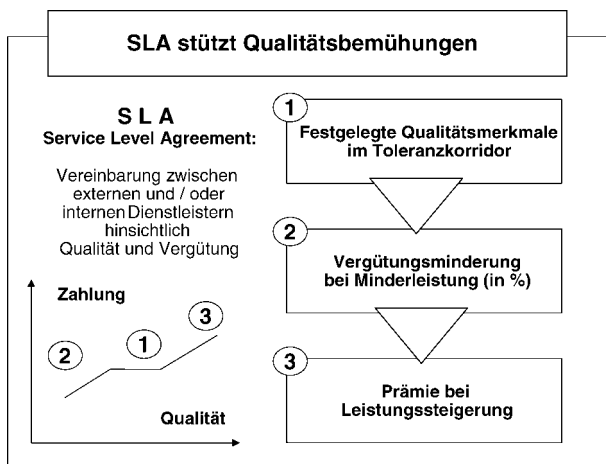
SLA stützt Qualitätsbemühungen

S L A
Service Level Agreement:

Vereinbarung zwischen externen und / oder internen Dienstleistern hinsichtlich Qualität und Vergütung

Zahlung

2

1

3

Qualität

1
Festgelegte Qualitätsmerkmale im Toleranzkorridor

2
Vergütungsminderung bei Minderleistung (in %)

3
Prämie bei Leistungssteigerung